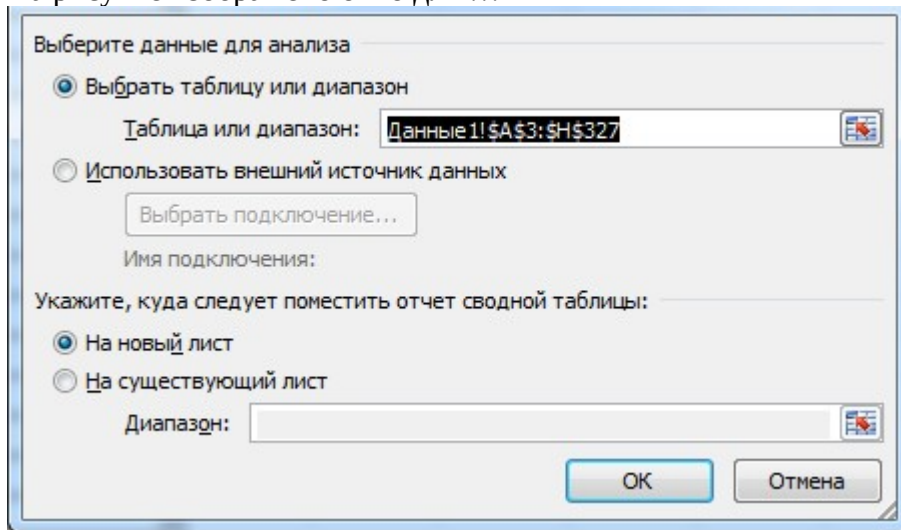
Выберите данные для анализа

Выбрать таблицу или диапазон

Таблица или диапазон: Данные1!$A$3:$H$327

Использовать внешний источник данных

Выбрать подключение...

Имя подключения:

Укажите, куда следует поместить отчет сводной таблицы:

На новый лист

На существующий лист

Диапазон:

OK

Отмена